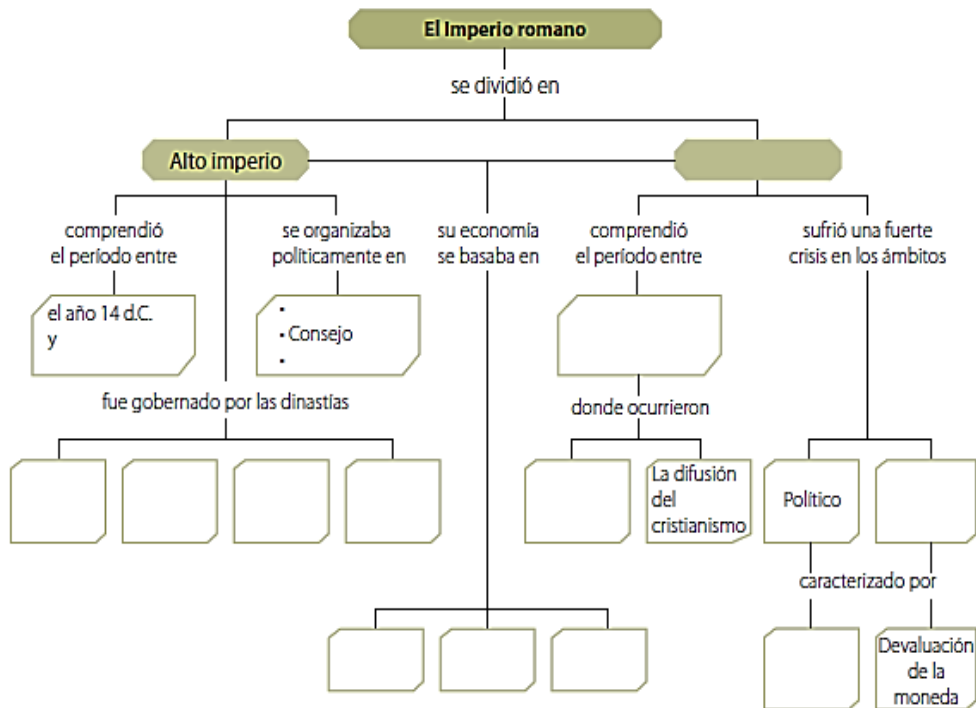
El Imperio romano

se dividió en

Alto imperio

comprendió el período entre

el año 14 d.C. y

se organizaba políticamente en

·
· Consejo
·

fue gobernado por las dinastías

su economía se basaba en

comprendió el período entre

donde ocurrieron

La difusión del cristianismo

sufrió una fuerte crisis en los ámbitos

Político

caracterizado por

Devaluación de la moneda